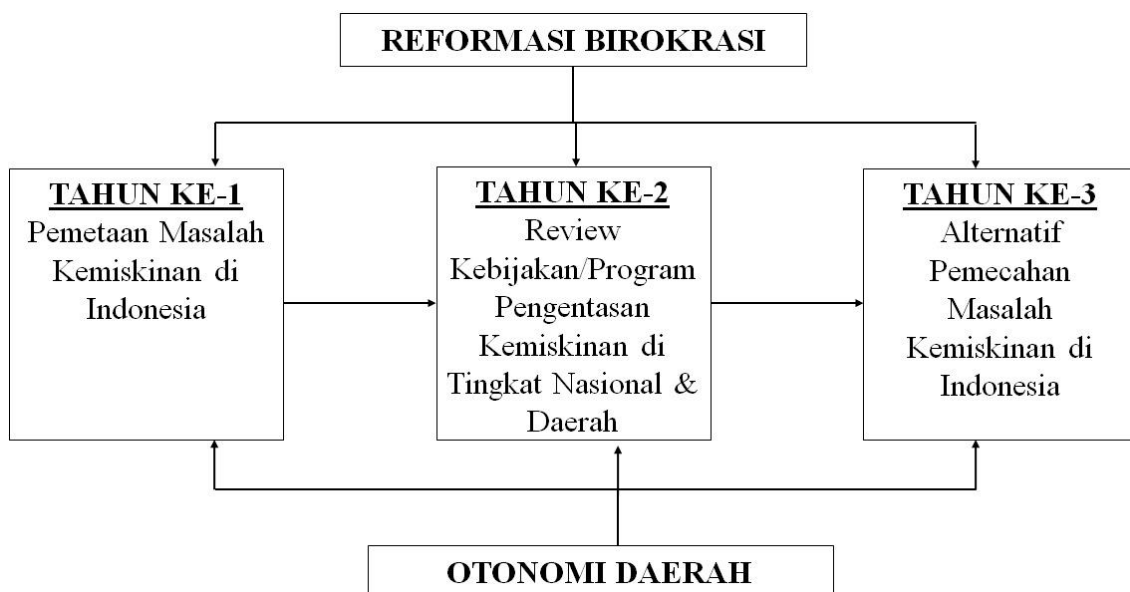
REFORMASI BIROKRASI

TAHUN KE-1
Pemetaan Masalah Kemiskinan di Indonesia

TAHUN KE-2
Review Kebijakan/Program Pengentasan Kemiskinan di Tingkat Nasional & Daerah

TAHUN KE-3
Alternatif Pemecahan Masalah Kemiskinan di Indonesia

OTONOMI DAERAH